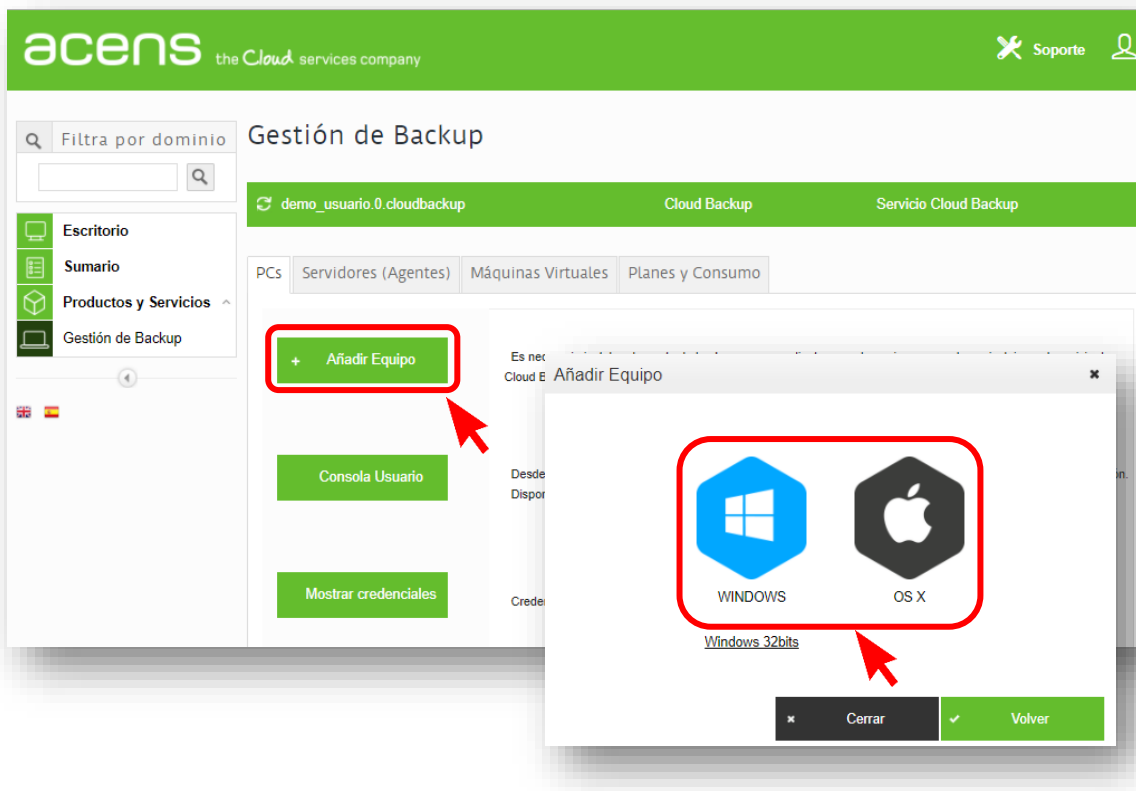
acens the Cloud services company

Soporte

Filtra por dominio

Escritorio
Sumario
Productos y Servicios
Gestión de Backup

Gestión de Backup

demo_usuario.0.cloudbackup Cloud Backup Servicio Cloud Backup

PCs | Servidores (Agentes) | Máquinas Virtuales | Planes y Consumo

+ Añadir Equipo

Es ne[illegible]
Cloud B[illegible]

Consola Usuario

Desde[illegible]
Dispo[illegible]

Mostrar credenciales

Creder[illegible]

Añadir Equipo

WINDOWS
OS X

Windows 32bits

Cerrar
Volver